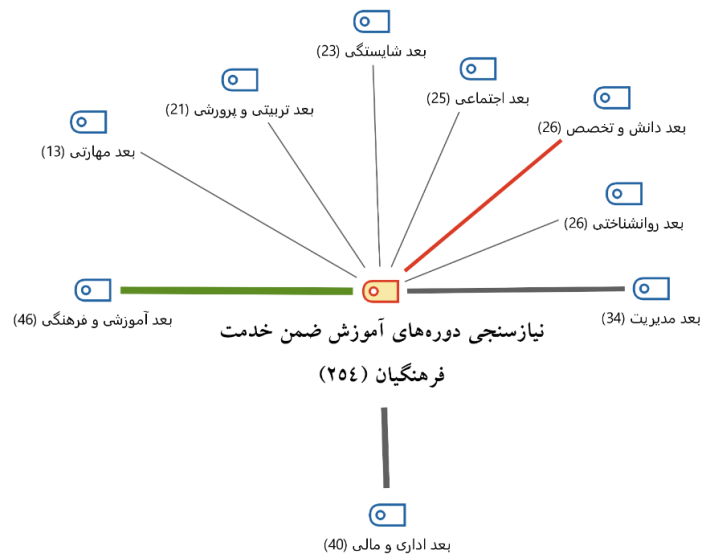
بعد شایستگی (23)

بعد تربیتی و پرورشی (21)

بعد اجتماعی (25)

بعد مهارتی (13)

بعد دانش و تخصص (26)

بعد روانشناختی (26)

بعد آموزشی و فرهنگی (46)

بعد مدیریت (34)

نیازسنجی دوره‌های آموزش ضمن خدمت فرهنگیان (۲۵۴)

بعد اداری و مالی (40)